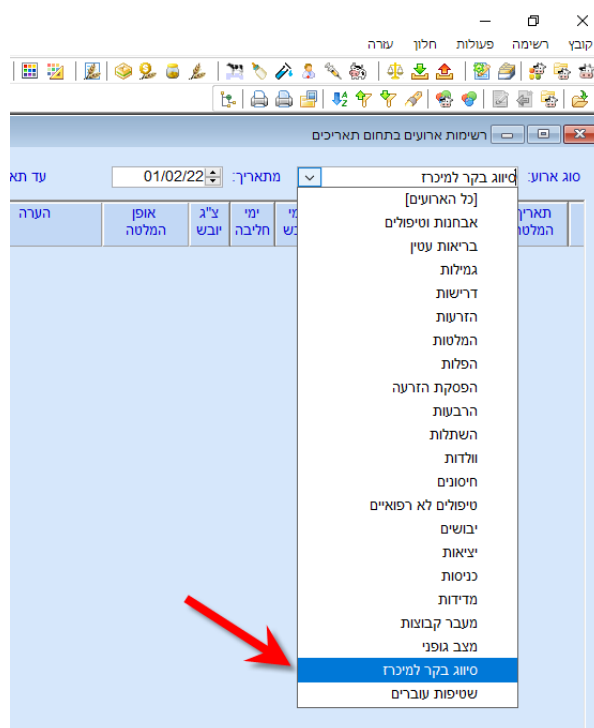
קובץ רשימה פעולות חלון עזרה

רשימות ארועים בתחום תאריכים

סוג ארוע: סיווג בקר למיכרז
מתאריך: 01/02/22
עד תא

תאריך המלט
ימי יבש
ימי חליבה
צ"ג יובש
אופן המלטה
הערה

[כל הארועים]
אבחנות וטיפולים
בריאות עטין
גמילות
דרישות
הזרעות
המלטות
הפלות
הפסקת הזרעה
הרבעות
השתלות
וולדות
חיסונים
טיפולים לא רפואיים
יבושים
יציאות
כניסות
מדידות
מעבר קבוצות
מצב גופני
סיווג בקר למיכרז
שטיפות עוברים